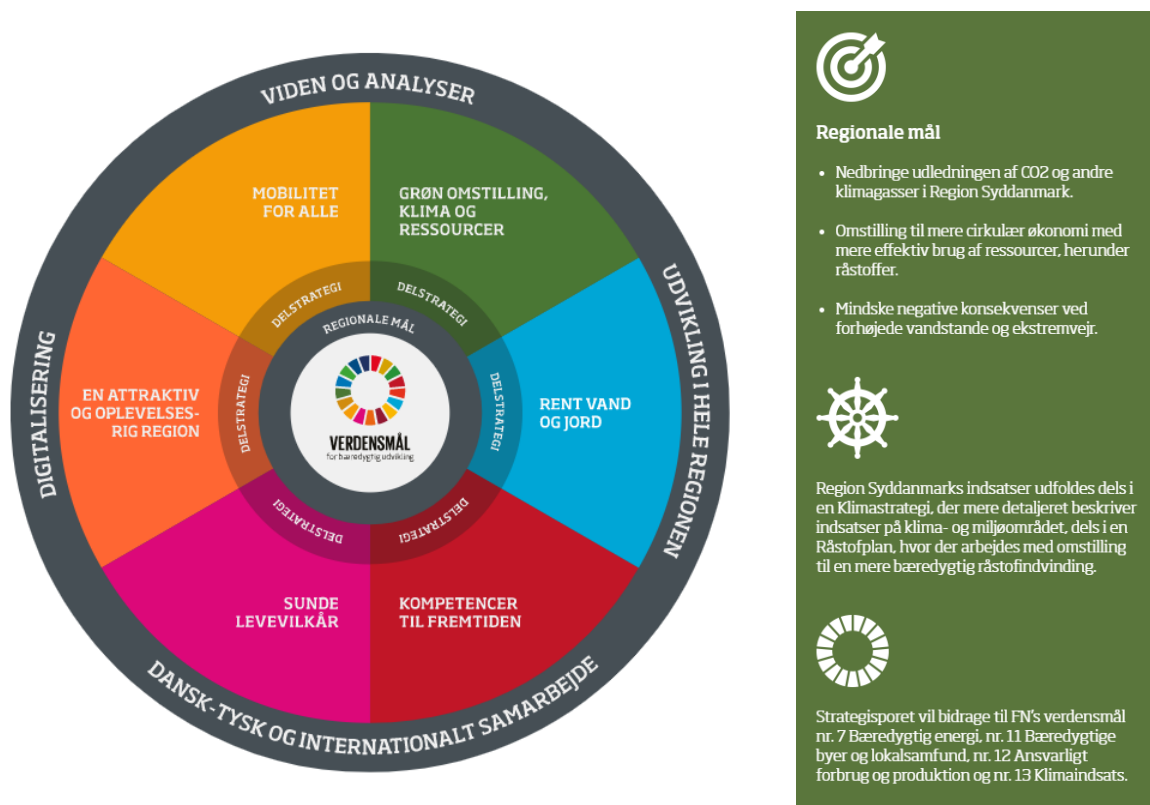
VIDEN OG ANALYSER

UDVIKLING I HELE REGIONEN

DANSK-TYSK OG INTERNATIONALT SAMARBEJDE

DIGITALISERING

MOBILITET FOR ALLE

GRØN OMSTILLING, KLIMA OG RESSOURCER

RENT VAND OG JORD

KOMPETENCER TIL FREMTIDEN

SUNDE LEVEVILKÅR

EN ATTRAKTIV OG OPLEVELSESRIG REGION

DELSTRATEGI

DELSTRATEGI

DELSTRATEGI

DELSTRATEGI

DELSTRATEGI

DELSTRATEGI

REGIONALE MÅL

VERDENSMÅL
for bæredygtig udvikling

Regionale mål

• Nedbringe udledningen af CO2 og andre klimagasser i Region Syddanmark.

• Omstilling til mere cirkulær økonomi med mere effektiv brug af ressourcer, herunder råstoffer.

• Mindske negative konsekvenser ved forhøjede vandstande og ekstremvejr.

Region Syddanmarks indsatser udfoldes dels i en Klimastrategi, der mere detaljeret beskriver indsatser på klima- og miljøområdet, dels i en Råstofplan, hvor der arbejdes med omstilling til en mere bæredygtig råstofindvinding.

Strategisporet vil bidrage til FN's verdensmål nr. 7 Bæredygtig energi, nr. 11 Bæredygtige byer og lokalsamfund, nr. 12 Ansvarligt forbrug og produktion og nr. 13 Klimaindsats.